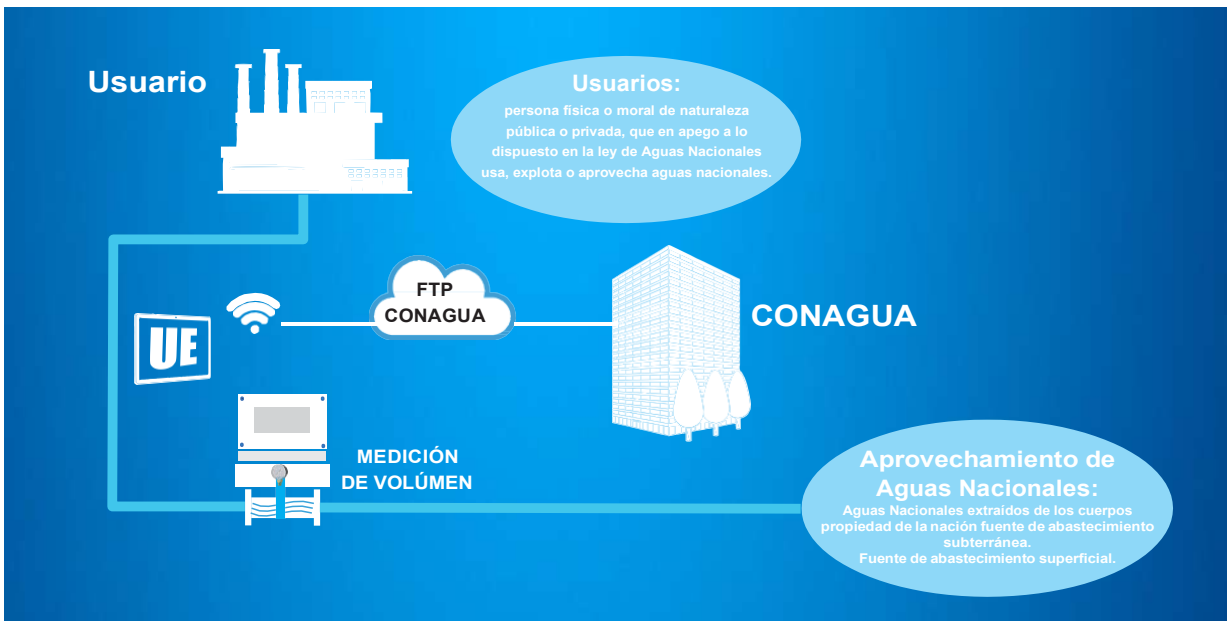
Usuario

Usuarios:
persona física o moral de naturaleza pública o privada, que en apego a lo dispuesto en la ley de Aguas Nacionales usa, explota o aprovecha aguas nacionales.

UE

FTP CONAGUA

CONAGUA

MEDICIÓN DE VOLÚMEN

Aprovechamiento de Aguas Nacionales:
Aguas Nacionales extraídos de los cuerpos propiedad de la nación fuente de abastecimiento subterránea.
Fuente de abastecimiento superficial.